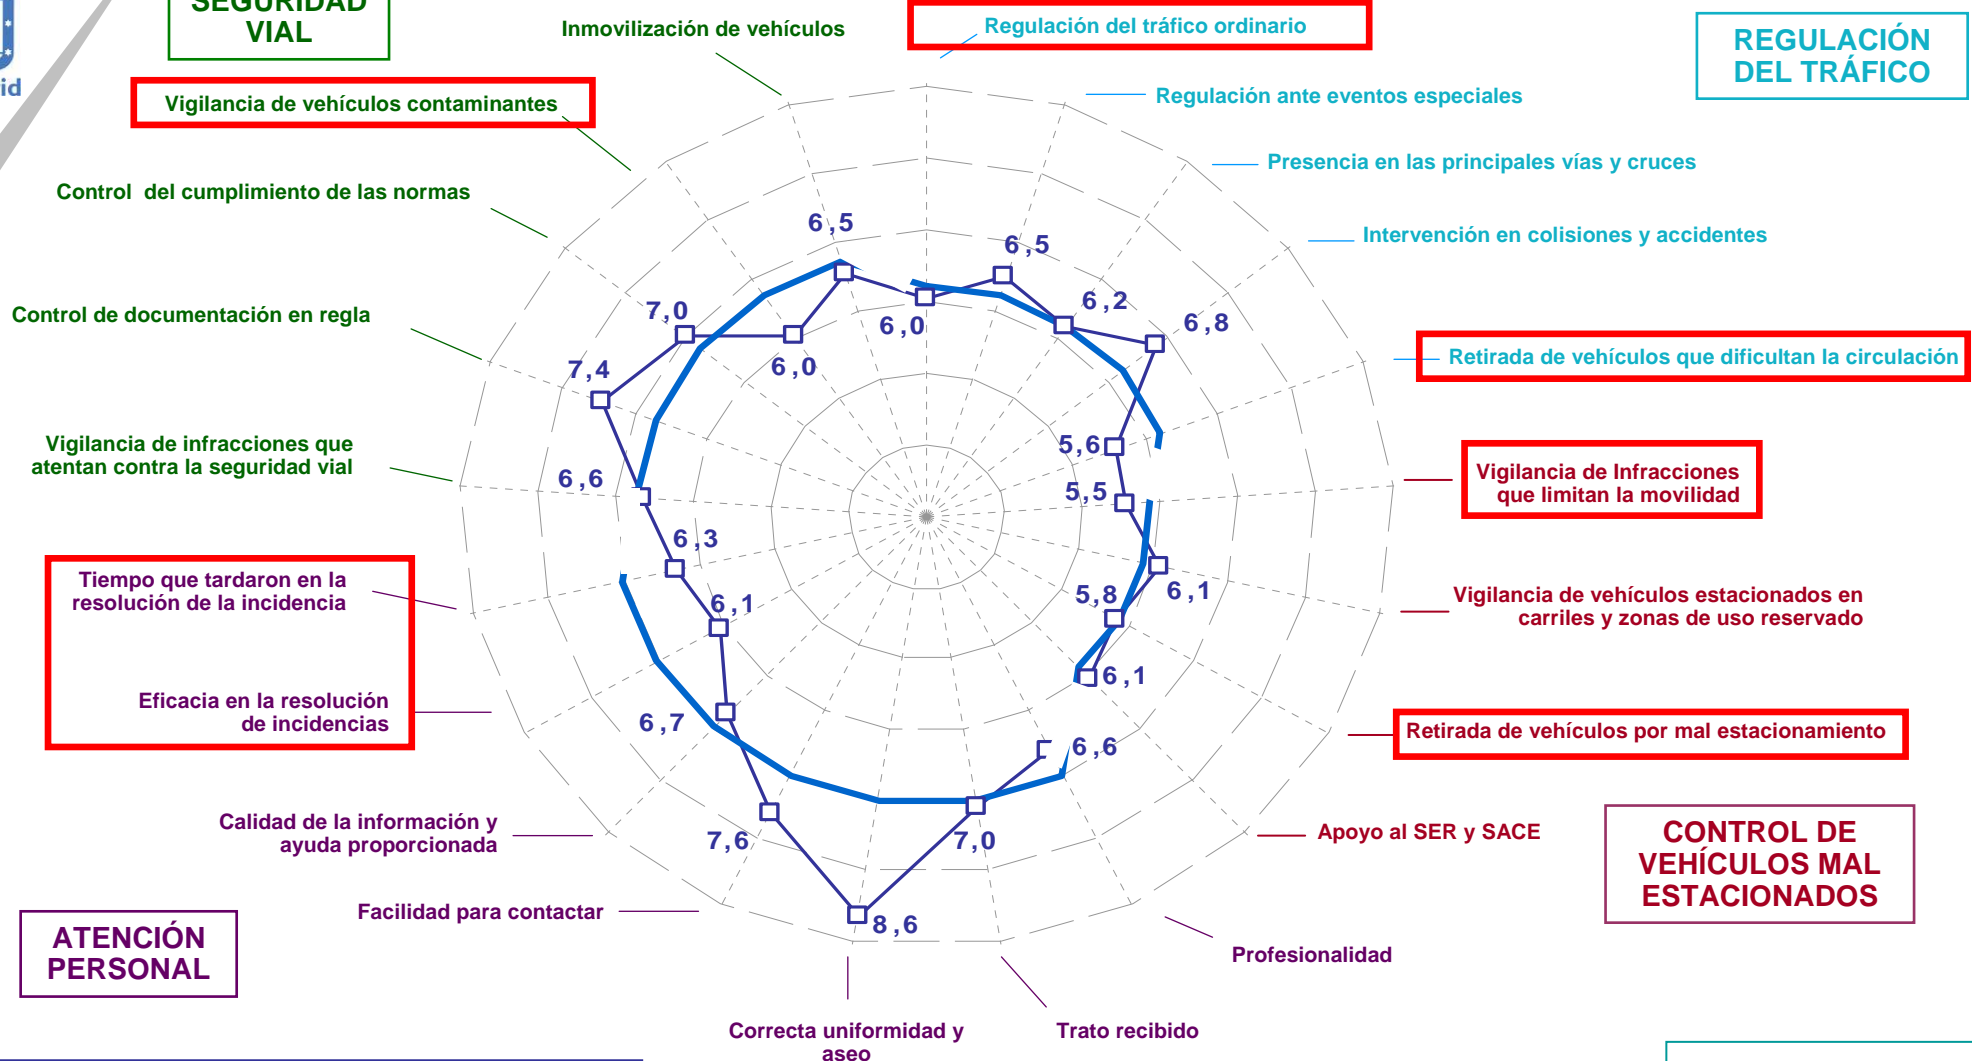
id

SEGURIDAD VIAL

Inmovilización de vehículos

Regulación del tráfico ordinario

REGULACIÓN DEL TRÁFICO

Vigilancia de vehículos contaminantes

Regulación ante eventos especiales

Presencia en las principales vías y cruces

Control del cumplimiento de las normas

Intervención en colisiones y accidentes

Control de documentación en regla

Retirada de vehículos que dificultan la circulación

Vigilancia de infracciones que atentan contra la seguridad vial

Vigilancia de Infracciones que limitan la movilidad

Tiempo que tardaron en la resolución de la incidencia

Vigilancia de vehículos estacionados en carriles y zonas de uso reservado

Eficacia en la resolución de incidencias

Retirada de vehículos por mal estacionamiento

Calidad de la información y ayuda proporcionada

Apoyo al SER y SACE

CONTROL DE VEHÍCULOS MAL ESTACIONADOS

Facilidad para contactar

ATENCIÓN PERSONAL

Profesionalidad

Correcta uniformidad y aseo

Trato recibido

6,5
6,0
6,5
6,2
6,8
7,0
6,0
7,4
5,6
6,6
5,5
6,3
6,1
6,1
5,8
6,1
6,7
6,6
7,6
7,0
8,6